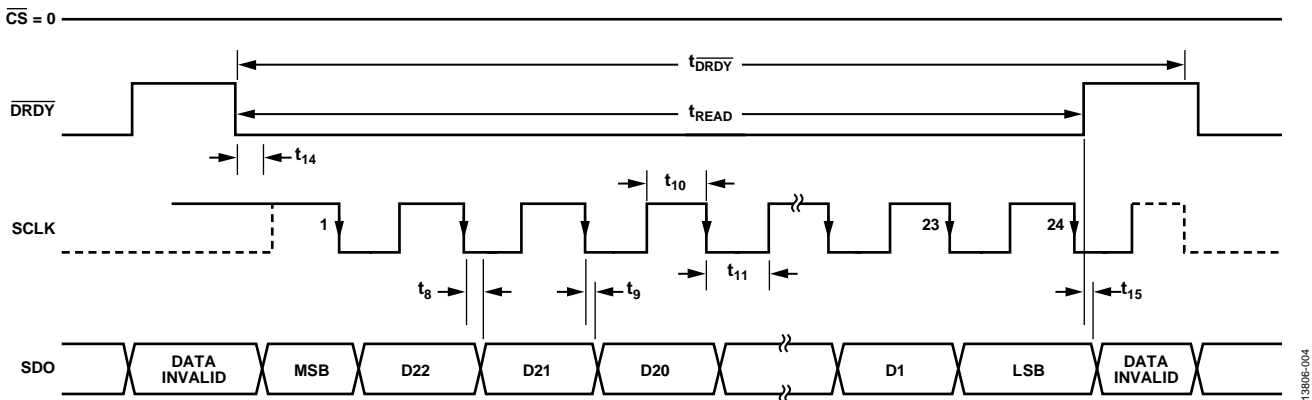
$\overline{CS}$ = 0

$t_{\overline{DRDY}}$

$\overline{DRDY}$

$t_{READ}$

$t_{14}$

$t_{10}$

SCLK

1

23

24

$t_{11}$

$t_8$

$t_9$

$t_{15}$

SDO

DATA INVALID

MSB

D22

D21

D20

D1

LSB

DATA INVALID

13806-004